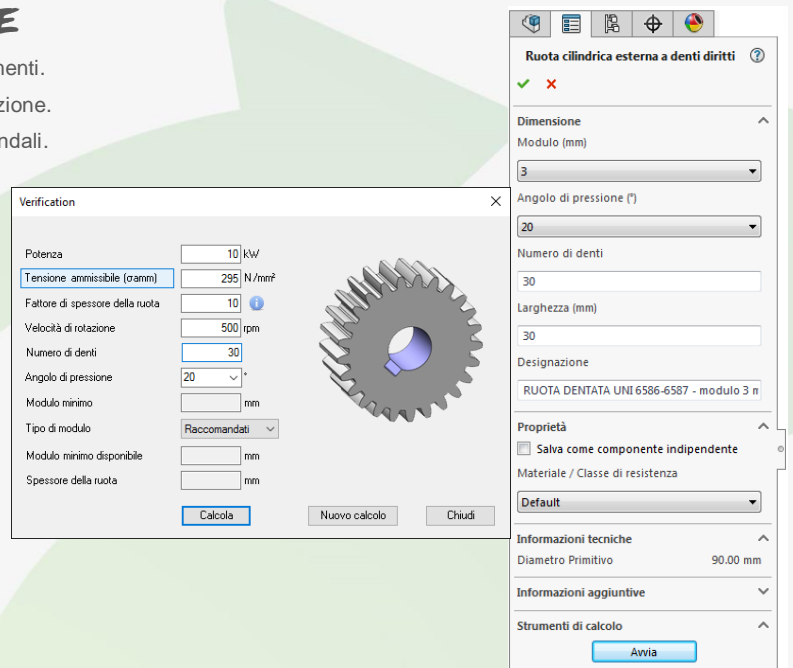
E
menti.
zione.
ndali.

Verification

Potenza 10 kW
Tensione ammissibile (σamm) 295 N/mm²
Fattore di spessore della ruota 10
Velocità di rotazione 500 rpm
Numero di denti 30
Angolo di pressione 20 °
Modulo minimo mm
Tipo di modulo Raccomandati
Modulo minimo disponibile mm
Spessore della ruota mm

Calcola
Nuovo calcolo
Chiudi

Ruota cilindrica esterna a denti diritti ⓘ

Dimensione
Modulo (mm)
3
Angolo di pressione (°)
20
Numero di denti
30
Larghezza (mm)
30
Designazione
RUOTA DENTATA UNI 6586-6587 - modulo 3 m

Proprietà
Salva come componente indipendente
Materiale / Classe di resistenza
Default

Informazioni tecniche
Diametro Primitivo 90.00 mm

Informazioni aggiuntive

Strumenti di calcolo
Avvia